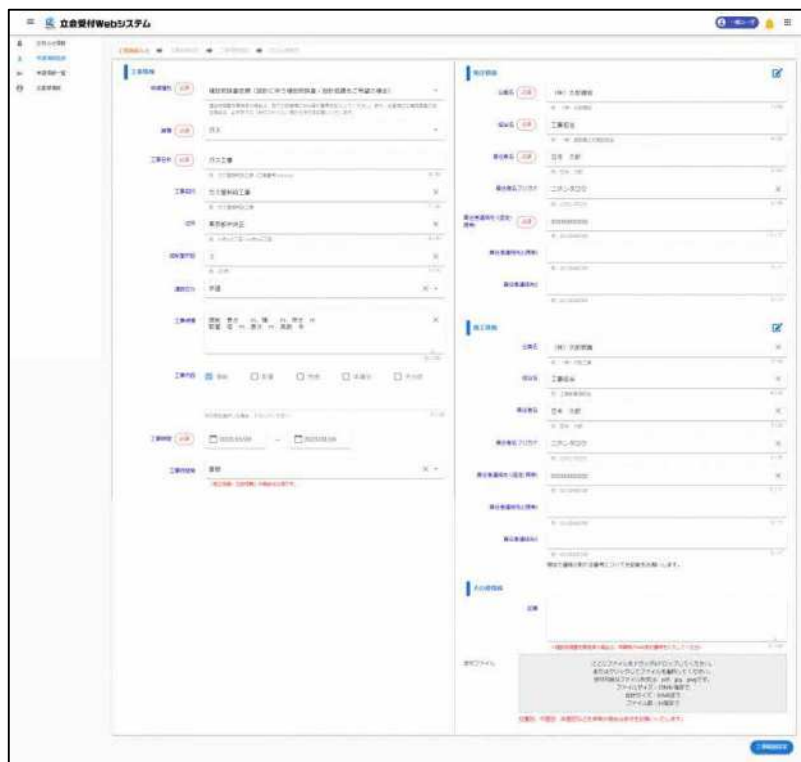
立会受付Webシステム

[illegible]

工事情報

申請種別 必須

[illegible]

工事名 必須

工事場所

発注者情報

会社名 必須

担当名 必須

責任者名 必須

責任者名フリガナ

施工者情報

会社名

担当名

責任者名

責任者名フリガナ

その他情報

備考

添付ファイル

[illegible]